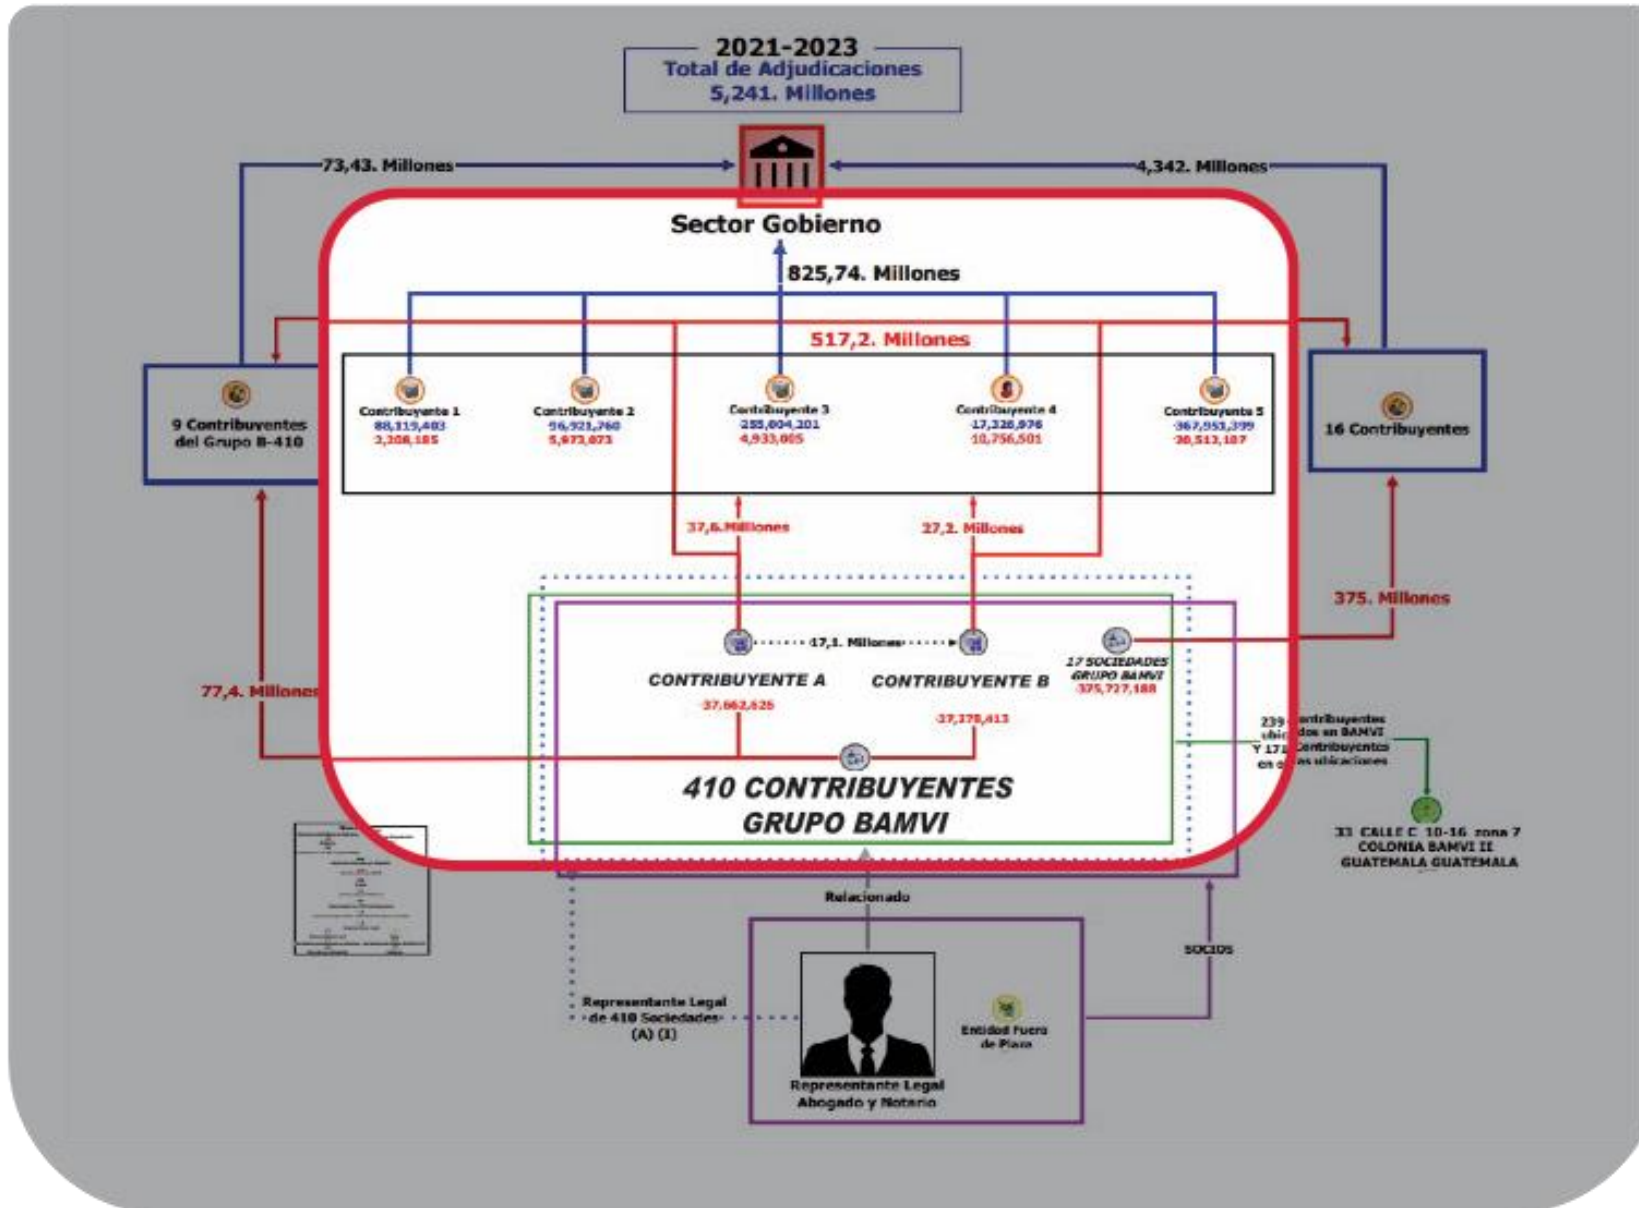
2021-2023
Total de Adjudicaciones
5,241. Millones

73,43. Millones

4,342. Millones

Sector Gobierno

825,74. Millones

517,2. Millones

9 Contribuyentes del Grupo B-410

Contribuyente 1
88,119,403
2,208,185

Contribuyente 2
96,921,760
5,673,073

Contribuyente 3
255,004,201
4,933,005

Contribuyente 4
17,320,976
10,756,501

Contribuyente 5
367,953,399
30,513,187

16 Contribuyentes

37,6. Millones

27,2. Millones

375. Millones

77,4. Millones

17,1. Millones

CONTRIBUYENTE A
37,662,625

CONTRIBUYENTE B
27,179,413

17 SOCIEDADES GRUPO BAMVI
375,727,188

239 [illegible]ntribuyentes ubi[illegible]dos en BAMVI Y 171 Contribuyentes en o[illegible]as ubicaciones

410 CONTRIBUYENTES
GRUPO BAMVI

31 CALLE C 10-16 zona 7
COLONIA BAMVI II
GUATEMALA GUATEMALA

Relacionado

SOCIOS

Representante Legal de 410 Sociedades (A) (I)

Entidad Fuera de Plaza

Representante Legal
Abogado y Notario